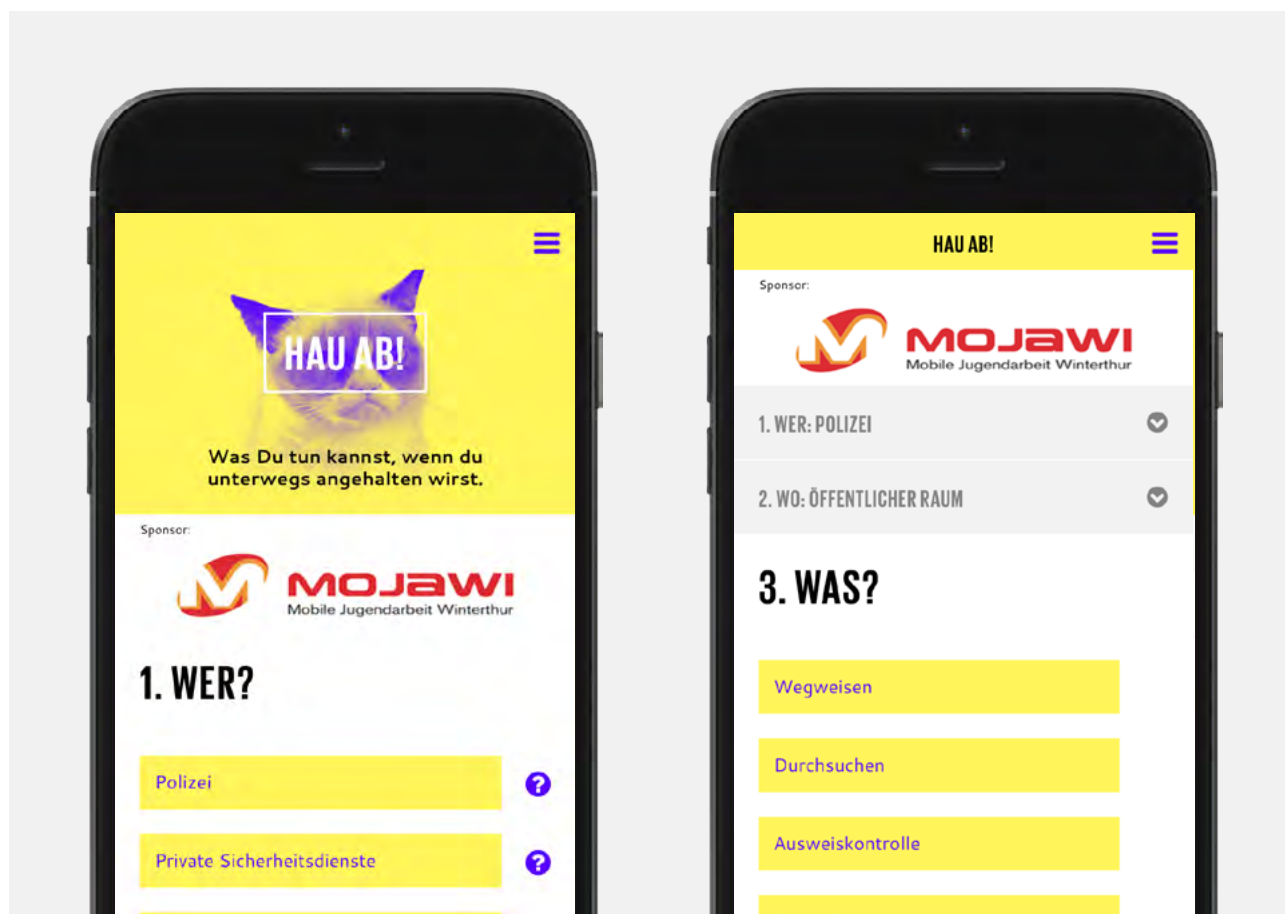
HAU AB!

Was Du tun kannst, wenn du unterwegs angehalten wirst.

Sponsor:

MOJAWI
Mobile Jugendarbeit Winterthur

1. WER?

Polizei

Private Sicherheitsdienste

HAU AB!

Sponsor:

MOJAWI
Mobile Jugendarbeit Winterthur

1. WER: POLIZEI

2. WO: ÖFFENTLICHER RAUM

3. WAS?

Wegweisen

Durchsuchen

Ausweiskontrolle